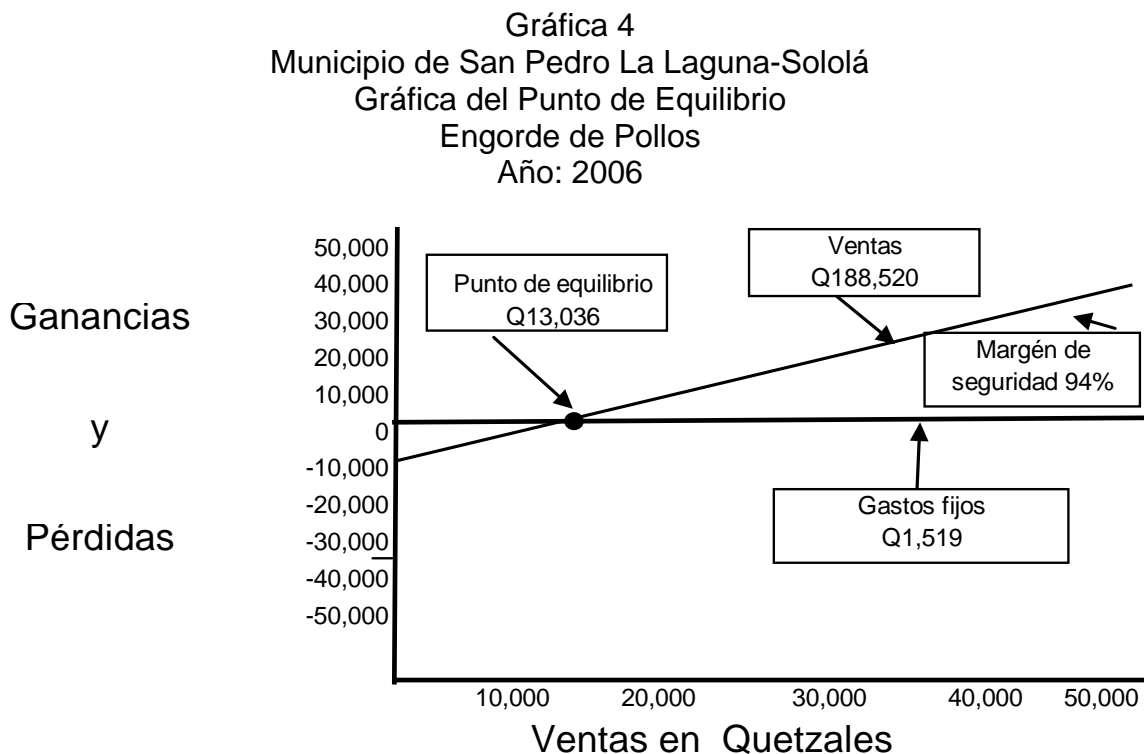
Gráfica 4
Municipio de San Pedro La Laguna-Sololá
Gráfica del Punto de Equilibrio
Engorde de Pollos
Año: 2006

Ganancias

y

Pérdidas

50,000
40,000
30,000
20,000
10,000
0
-10,000
-20,000
-30,000
-40,000
-50,000

Punto de equilibrio
Q13,036

Ventas
Q188,520

Margén de seguridad 94%

Gastos fijos
Q1,519

10,000 20,000 30,000 40,000 50,000

Ventas en Quetzales